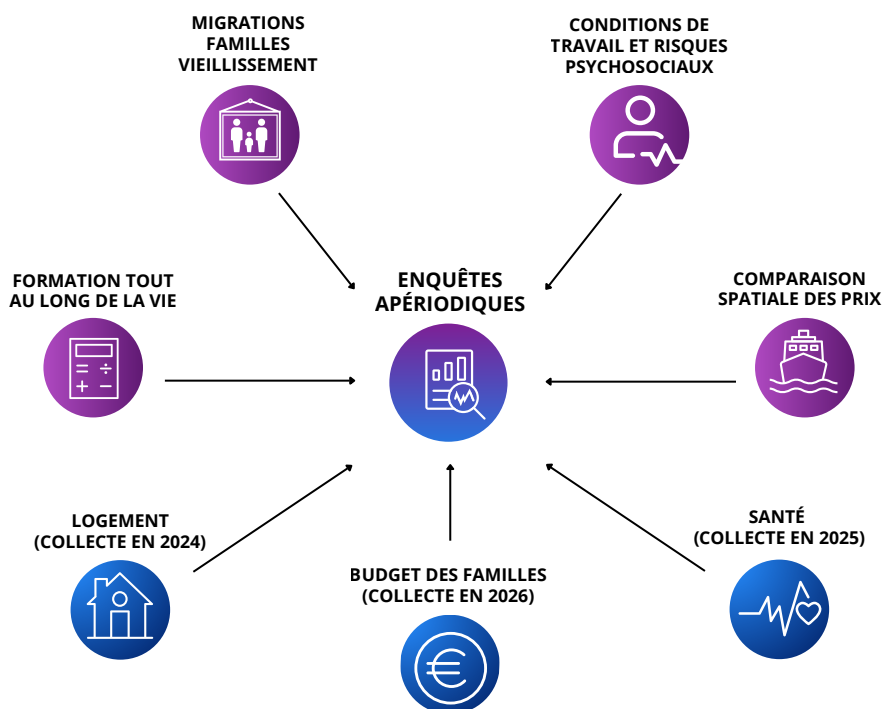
MIGRATIONS FAMILLES VIEILLISSEMENT

CONDITIONS DE TRAVAIL ET RISQUES PSYCHOSOCIAUX

FORMATION TOUT AU LONG DE LA VIE

ENQUÊTES APÉRIODIQUES

COMPARAISON SPATIALE DES PRIX

LOGEMENT (COLLECTE EN 2024)

SANTÉ (COLLECTE EN 2025)

BUDGET DES FAMILLES (COLLECTE EN 2026)